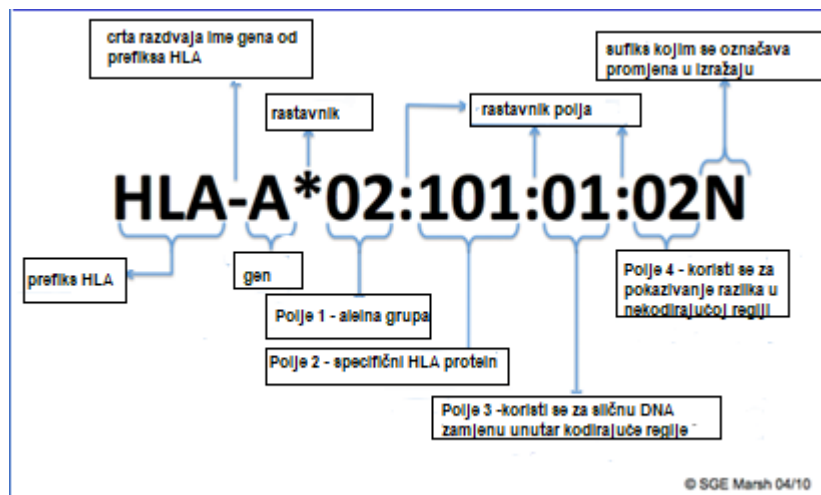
crta razdvaja ime gena od prefiksa HLA

sufiks kojim se označava promjena u izražaju

rastavnik

rastavnik polja

HLA-A*02:101:01:02N

prefiks HLA

gen

Polje 1 - alelna grupa

Polje 2 - specifični HLA protein

Polje 3 -koristi se za sličnu DNA zamjenu unutar kodirajuće regije

Polje 4 - koristi se za pokazivanje razlika u nekodirajućoj regiji

© SGE Marsh 04/10